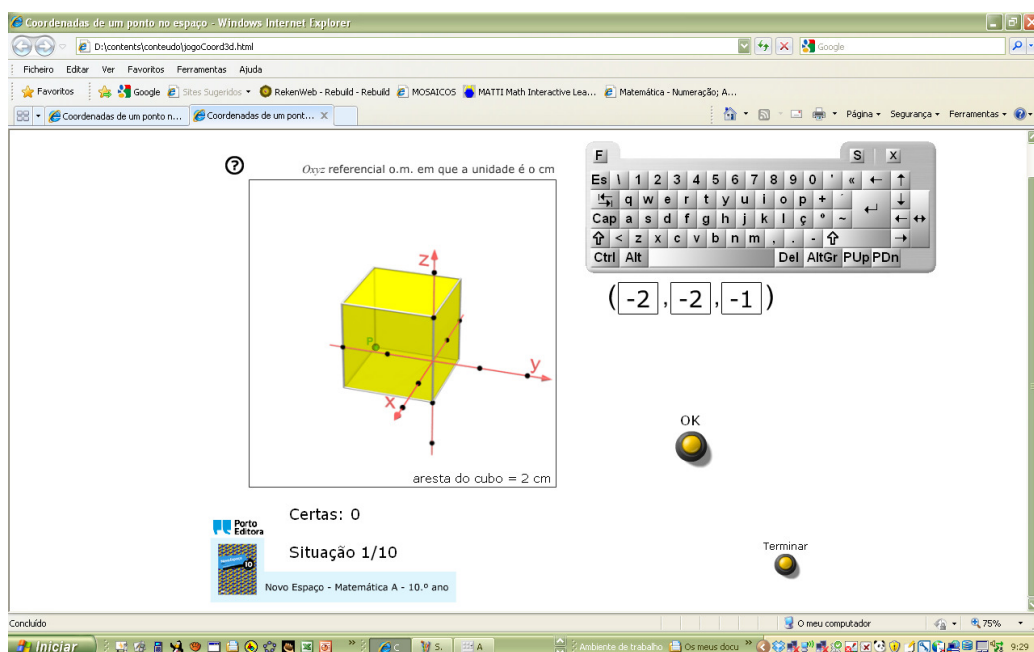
Coordenadas de um ponto no espaço - Windows Internet Explorer

D:\contents\conteudo\jogoCoord3d.html

Google

Ficheiro Editar Ver Favoritos Ferramentas Ajuda

Favoritos Google Sites Sugeridos RekenWeb - Rebuild - Rebuild MOSAICOS MATTI Math Interactive Lea... Matemática - Numeração; A...

Coordenadas de um ponto n... Coordenadas de um pont... Página Segurança Ferramentas

?

$Oxyz$ referencial o.m. em que a unidade é o cm

z

P

y

x

aresta do cubo = 2 cm

F S X

Es \ 1 2 3 4 5 6 7 8 9 0 ' « ←
q w e r t y u i o p + ´
Cap a s d f g h j k l ç º ~
< z x c v b n m , . -
Ctrl Alt Del AltGr PUp PDn

( -2 , -2 , -1 )

OK

Certas: 0

Porto Editora

Situação 1/10

Novo Espaço - Matemática A - 10.º ano

Terminar

Concluído

O meu computador

75%

Iniciar

Ambiente de trabalho

Os meus docu

9:29